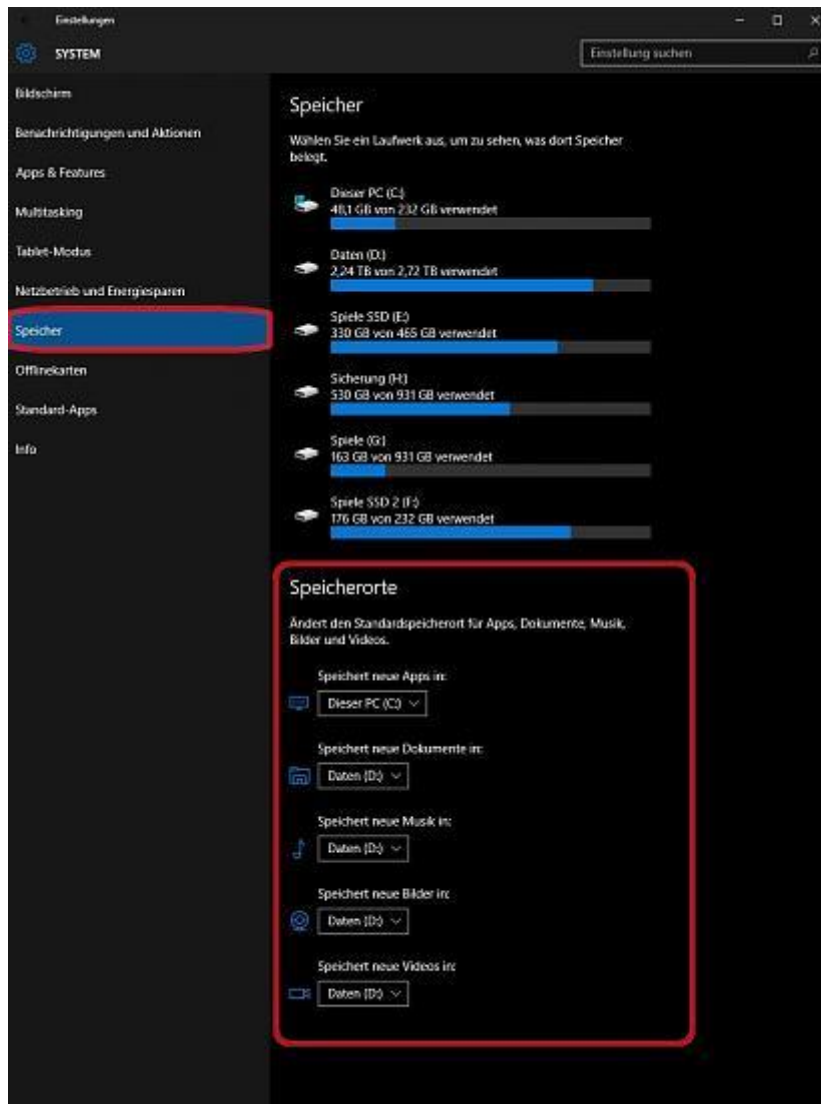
Einstellungen

SYSTEM

Einstellung suchen

Bildschirm

Benachrichtigungen und Aktionen

Apps & Features

Multitasking

Tablet-Modus

Netzbetrieb und Energiesparen

Speicher

Offlinekarten

Standard-Apps

Info

Speicher

Wählen Sie ein Laufwerk aus, um zu sehen, was dort Speicher belegt.

Dieser PC (C:)
48,1 GB von 232 GB verwendet

Daten (D:)
2,24 TB von 2,72 TB verwendet

Spiele SSD (E:)
330 GB von 465 GB verwendet

Sicherung (H:)
530 GB von 931 GB verwendet

Spiele (G:)
163 GB von 931 GB verwendet

Spiele SSD 2 (F:)
176 GB von 232 GB verwendet

Speicherorte

Ändert den Standardspeicherort für Apps, Dokumente, Musik, Bilder und Videos.

Speichert neue Apps in:
Dieser PC (C:)

Speichert neue Dokumente in:
Daten (D:)

Speichert neue Musik in:
Daten (D:)

Speichert neue Bilder in:
Daten (D:)

Speichert neue Videos in:
Daten (D:)